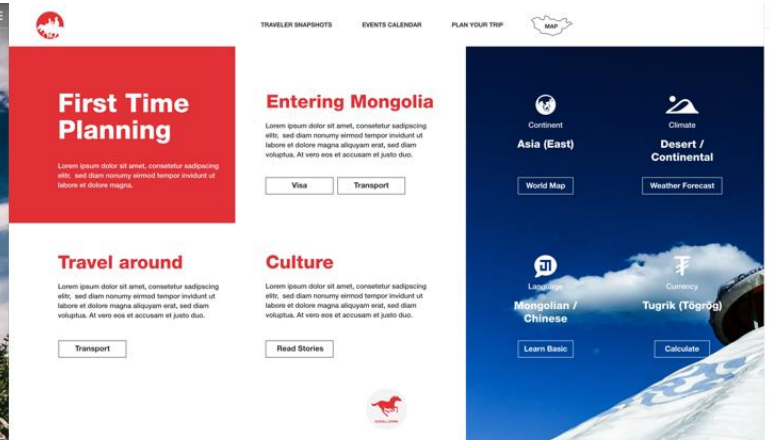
TRAVELER SNAPSHOTS EVENTS CALENDAR PLAN YOUR TRIP MAP

First Time Planning

Lorem ipsum dolor sit amet, consetetur sadipscing elitr, sed diam nonumy eirmod tempor invidunt ut labore et dolore magna.

Entering Mongolia

Lorem ipsum dolor sit amet, consetetur sadipscing elitr, sed diam nonumy eirmod tempor invidunt ut labore et dolore magna aliquyam erat, sed diam voluptua. At vero eos et accusam et justo duo.

Visa Transport

Continent
Asia (East)
World Map

Climate
Desert / Continental
Weather Forecast

Travel around

Lorem ipsum dolor sit amet, consetetur sadipscing elitr, sed diam nonumy eirmod tempor invidunt ut labore et dolore magna aliquyam erat, sed diam voluptua. At vero eos et accusam et justo duo.

Transport

Culture

Lorem ipsum dolor sit amet, consetetur sadipscing elitr, sed diam nonumy eirmod tempor invidunt ut labore et dolore magna aliquyam erat, sed diam voluptua. At vero eos et accusam et justo duo.

Read Stories

Language
Mongolian / Chinese
Learn Basic

Currency
Tugrik (Tögrög)
Calculate